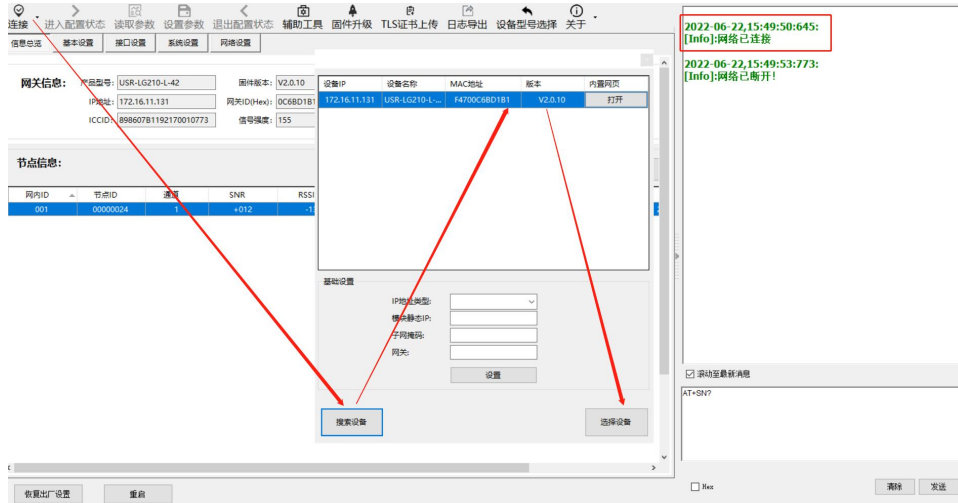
连接 进入配置状态 读取参数 设置参数 退出配置状态 辅助工具 固件升级 TLS证书上传 日志导出 设备型号选择 关于

信息总览 基本设置 接口设置 系统设置 网络设置

网关信息:
产品型号: USR-LG210-L-42
固件版本: V2.0.10
IP地址: 172.16.11.131
网关ID(Hex): 0C6BD1B1
ICCID: 898607B1192170010773
信号强度: 155

节点信息:

| 网内ID | 节点ID | 通道 | SNR | RSSI |
|---|---|---|---|---|
| 001 | 00000024 | 1 | +012 | -1 |

| 设备IP | 设备名称 | MAC地址 | 版本 | 内置网页 |
|---|---|---|---|---|
| 172.16.11.131 | USR-LG210-L... | F4700C6BD1B1 | V2.0.10 | 打开 |

基础设置
IP地址类型:
模块静态IP:
子网掩码:
网关:
设置

搜索设备
选择设备

恢复出厂设置 重启

2022-06-22,15:49:50:645:
[Info]:网络已连接

2022-06-22,15:49:53:773:
[Info]:网络已断开!

滚动至最新消息
AT+SN?

Hex
清除 发送